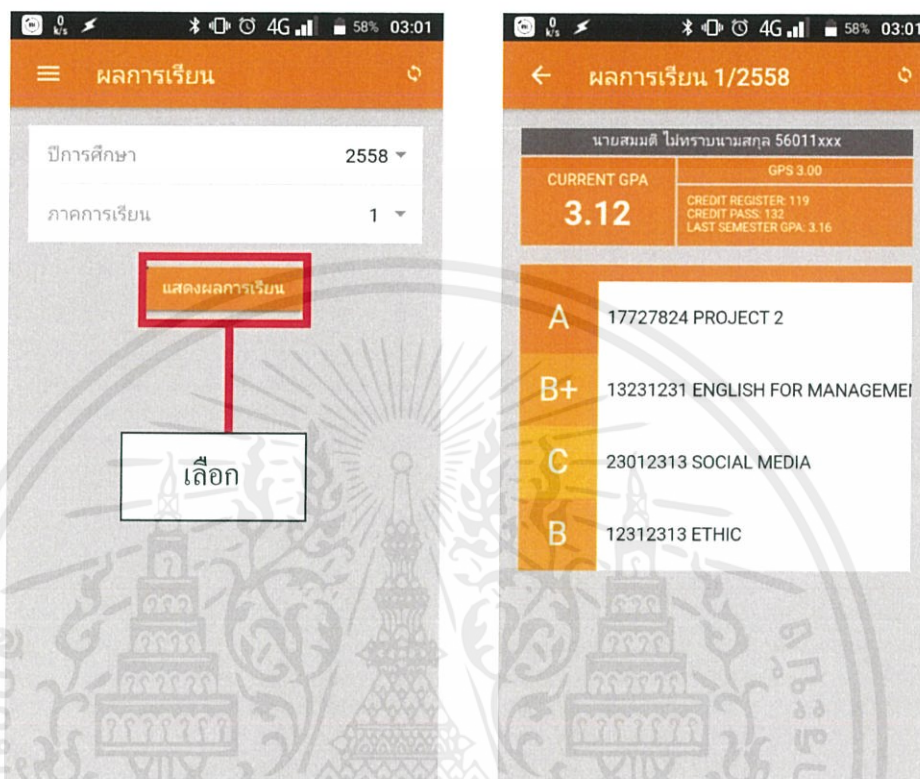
0 K/s 4G 58% 03:01

ผลการเรียน

ปีการศึกษา 2558

ภาคการเรียน 1

แสดงผลการเรียน

เลือก

0 K/s 4G 58% 03:01

ผลการเรียน 1/2558

นายสมมติ ไม่ทราบนามสกุล 56011xxx

CURRENT GPA

3.12

GPS 3.00

CREDIT REGISTER: 119
CREDIT PASS: 132
LAST SEMESTER GPA: 3.16

A 17727824 PROJECT 2

B+ 13231231 ENGLISH FOR MANAGEME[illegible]

C 23012313 SOCIAL MEDIA

B 12312313 ETHIC